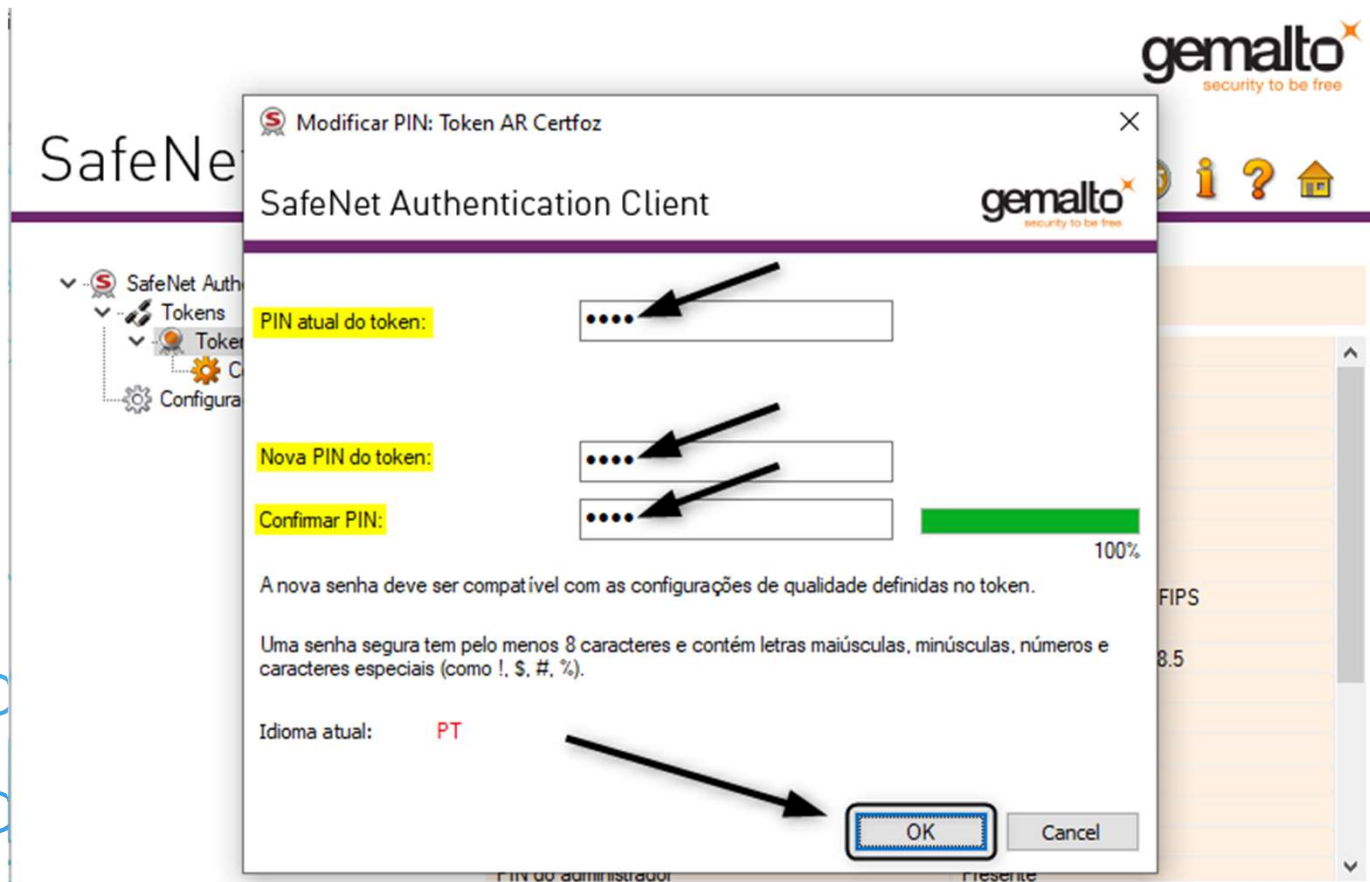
gemalto
security to be free

SafeNe

SafeNet Auth
Tokens
Toke
C
Configura

Modificar PIN: Token AR Certfoz

SafeNet Authentication Client

gemalto
security to be free

PIN atual do token: ••••

Nova PIN do token: ••••

Confirmar PIN: ••••

100%

A nova senha deve ser compatível com as configurações de qualidade definidas no token.

Uma senha segura tem pelo menos 8 caracteres e contém letras maiúsculas, minúsculas, números e caracteres especiais (como !, $, #, %).

Idioma atual: PT

OK Cancel

FIPS
8.5

PIN do administrador
Presente